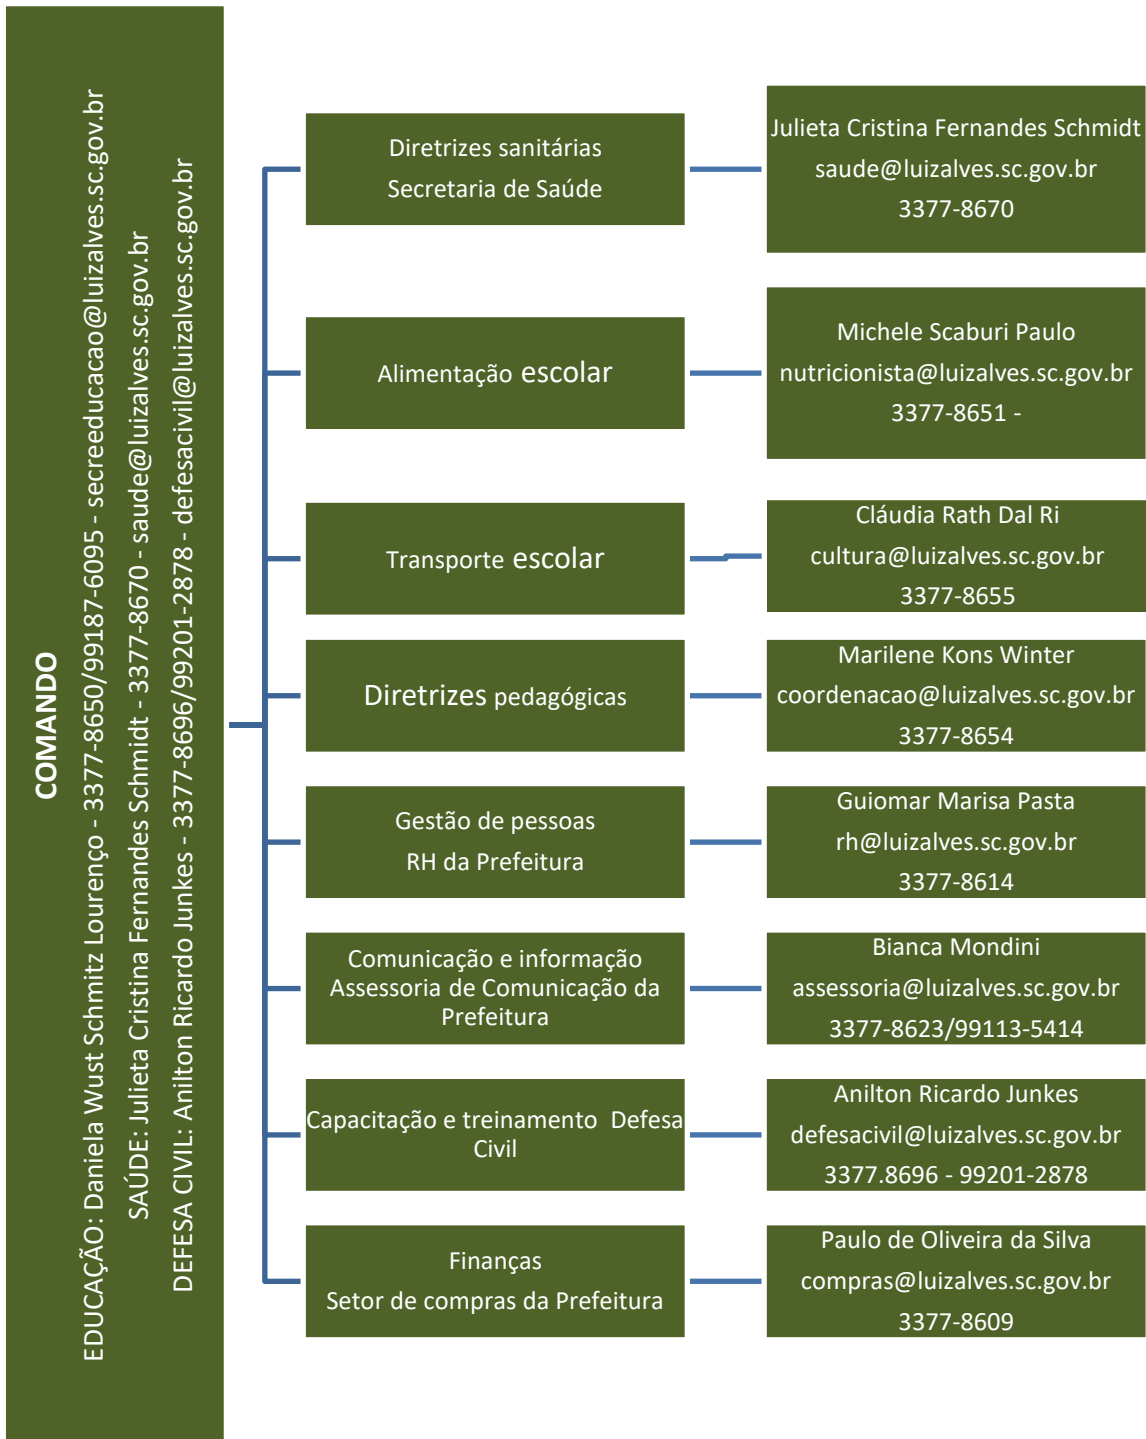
COMANDO

EDUCAÇÃO: Daniela Wust Schmitz Lourenço - 3377-8650/99187-6095 - secreeducacao@luizalves.sc.gov.br

SAÚDE: Julieta Cristina Fernandes Schmidt - 3377-8670 - saude@luizalves.sc.gov.br

DEFESA CIVIL: Anilton Ricardo Junkes - 3377-8696/99201-2878 - defesacivil@luizalves.sc.gov.br

Diretrizes sanitárias
Secretaria de Saúde

Julieta Cristina Fernandes Schmidt
saude@luizalves.sc.gov.br
3377-8670

Alimentação escolar

Michele Scaburi Paulo
nutricionista@luizalves.sc.gov.br
3377-8651 -

Transporte escolar

Cláudia Rath Dal Ri
cultura@luizalves.sc.gov.br
3377-8655

Diretrizes pedagógicas

Marilene Kons Winter
coordenacao@luizalves.sc.gov.br
3377-8654

Gestão de pessoas
RH da Prefeitura

Guiomar Marisa Pasta
rh@luizalves.sc.gov.br
3377-8614

Comunicação e informação
Assessoria de Comunicação da Prefeitura

Bianca Mondini
assessoria@luizalves.sc.gov.br
3377-8623/99113-5414

Capacitação e treinamento Defesa Civil

Anilton Ricardo Junkes
defesacivil@luizalves.sc.gov.br
3377.8696 - 99201-2878

Finanças
Setor de compras da Prefeitura

Paulo de Oliveira da Silva
compras@luizalves.sc.gov.br
3377-8609